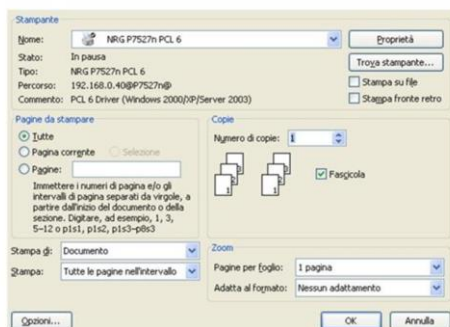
Stampante

Nome: NRG P7527n PCL 6

Proprietà

Stato: In pausa

Tipo: NRG P7527n PCL 6

Trova stampante...

Percorso: 192.168.0.40@P7527n@

Stampa su file

Commento: PCL 6 Driver (Windows 2000/XP/Server 2003)

Stampa fronte retro

Pagine da stampare

Tutte

Pagina corrente

Selezione

Pagine:

Immettere i numeri di pagina e/o gli intervalli di pagina separati da virgole, a partire dall'inizio del documento o della sezione. Digitare, ad esempio, 1, 3, 5–12 o p1s1, p1s2, p1s3–p8s3

Copie

Numero di copie: 1

Fascicola

Stampa di: Documento

Stampa: Tutte le pagine nell'intervallo

Zoom

Pagine per foglio: 1 pagina

Adatta al formato: Nessun adattamento

Opzioni...

OK

Annulla